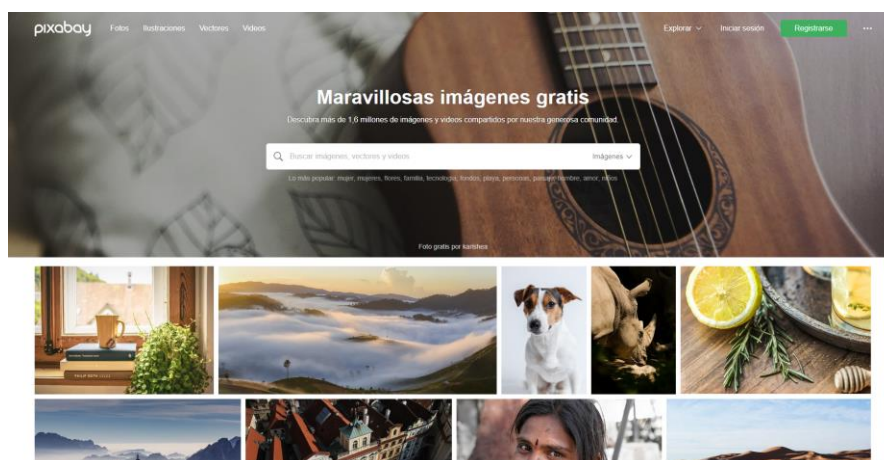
pixabay Fotos Ilustraciones Vectores Videos

Explorar Iniciar sesión Registrarse ···

Maravillosas imágenes gratis

Descubra más de 1,6 millones de imágenes y videos compartidos por nuestra generosa comunidad.

Buscar imágenes, vectores y videos

Imágenes

Lo más popular: mujer, mujeres, flores, familia, tecnología, fondos, playa, personas, paisaje, hombre, amor, niños

Foto gratis por karsthea